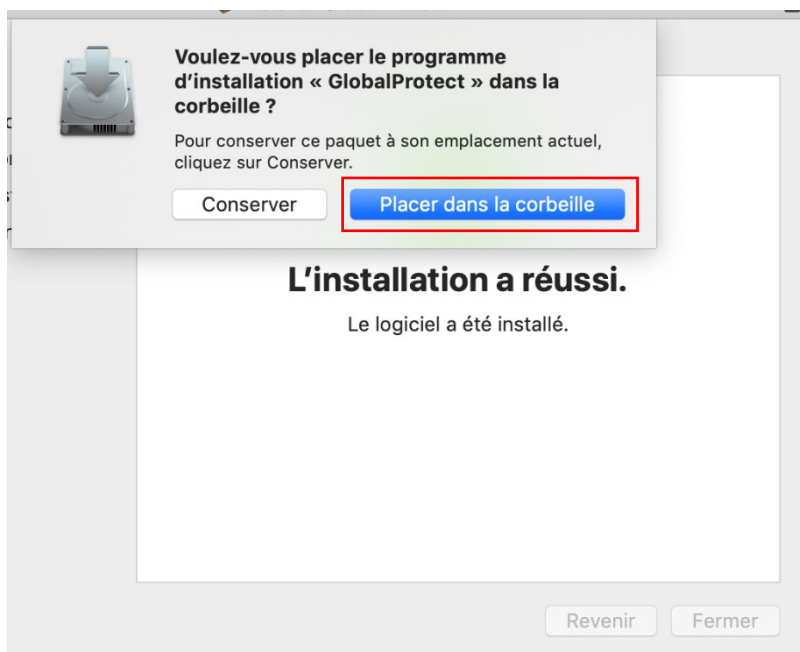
Voulez-vous placer le programme d’installation « GlobalProtect » dans la corbeille ?

Pour conserver ce paquet à son emplacement actuel, cliquez sur Conserver.

Conserver

Placer dans la corbeille

L’installation a réussi.

Le logiciel a été installé.

Revenir

Fermer